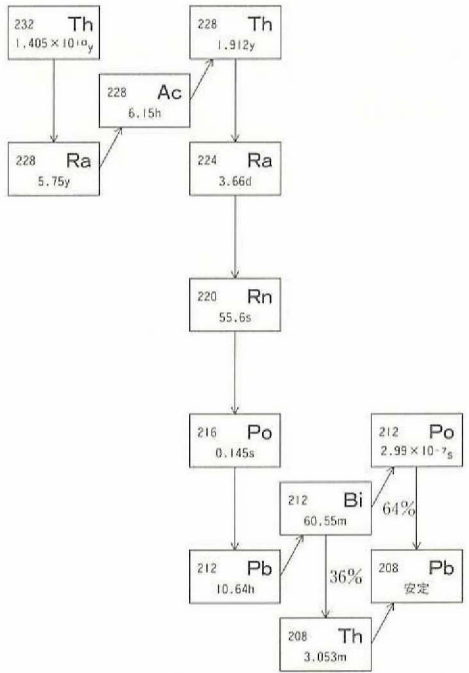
232 Th
$1.405 \times 10^{10}$y

228 Ac
6.15h

228 Th
1.912y

228 Ra
5.75y

224 Ra
3.66d

220 Rn
55.6s

216 Po
0.145s

212 Po
$2.99 \times 10^{-7}$s

212 Bi
60.55m

64%

212 Pb
10.64h

36%

208 Pb
安定

208 Th
3.053m